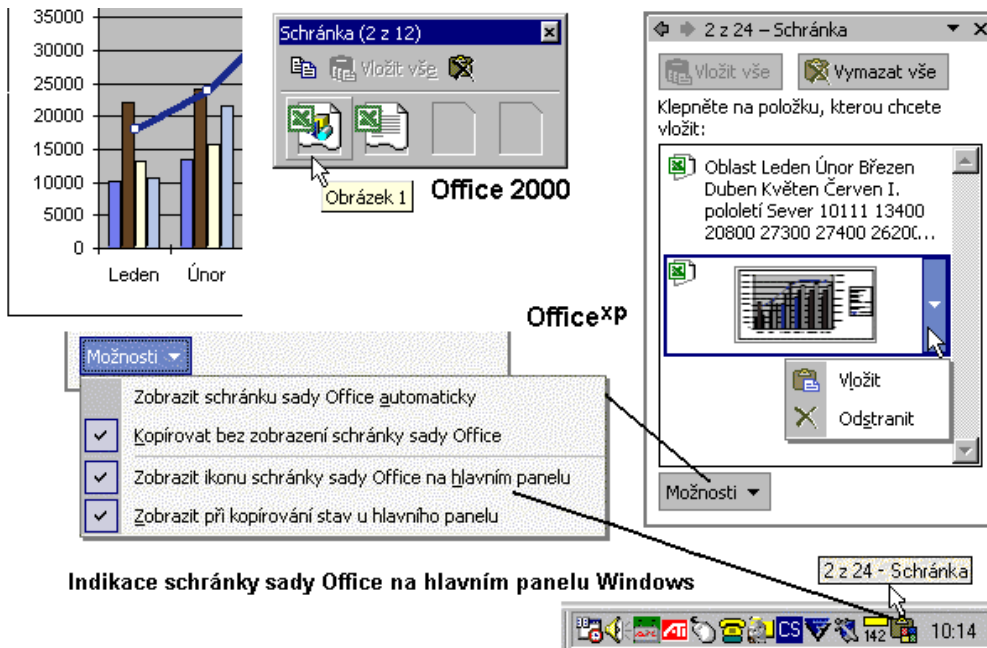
35000
30000
25000
20000
15000
10000
5000
0
Leden Únor

Schránka (2 z 12)
Vložit vše
Obrázek 1
Office 2000

2 z 24 – Schránka
Vložit vše
Vymazat vše
Klepněte na položku, kterou chcete vložit:
Oblast Leden Únor Březen Duben Květen Červen I. pololetí Sever 10111 13400 20800 27300 27400 26200...
Vložit
Odstranit
Možnosti

Office$^{xp}$

Možnosti
Zobrazit schránku sady Office automaticky
Kopírovat bez zobrazení schránky sady Office
Zobrazit ikonu schránky sady Office na hlavním panelu
Zobrazit při kopírování stav u hlavního panelu

Indikace schránky sady Office na hlavním panelu Windows
2 z 24 - Schránka
CS
142
10:14